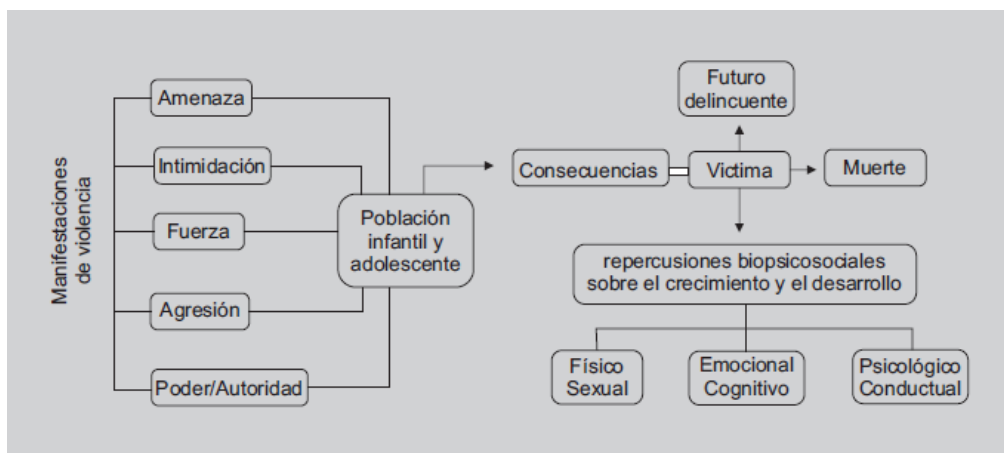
Manifestaciones de violencia

Amenaza

Intimidación

Fuerza

Agresión

Poder/Autoridad

Población infantil y adolescente

Consecuencias

Victima

Futuro delincuente

Muerte

repercusiones biopsicosociales sobre el crecimiento y el desarrollo

Físico Sexual

Emocional Cognitivo

Psicológico Conductual